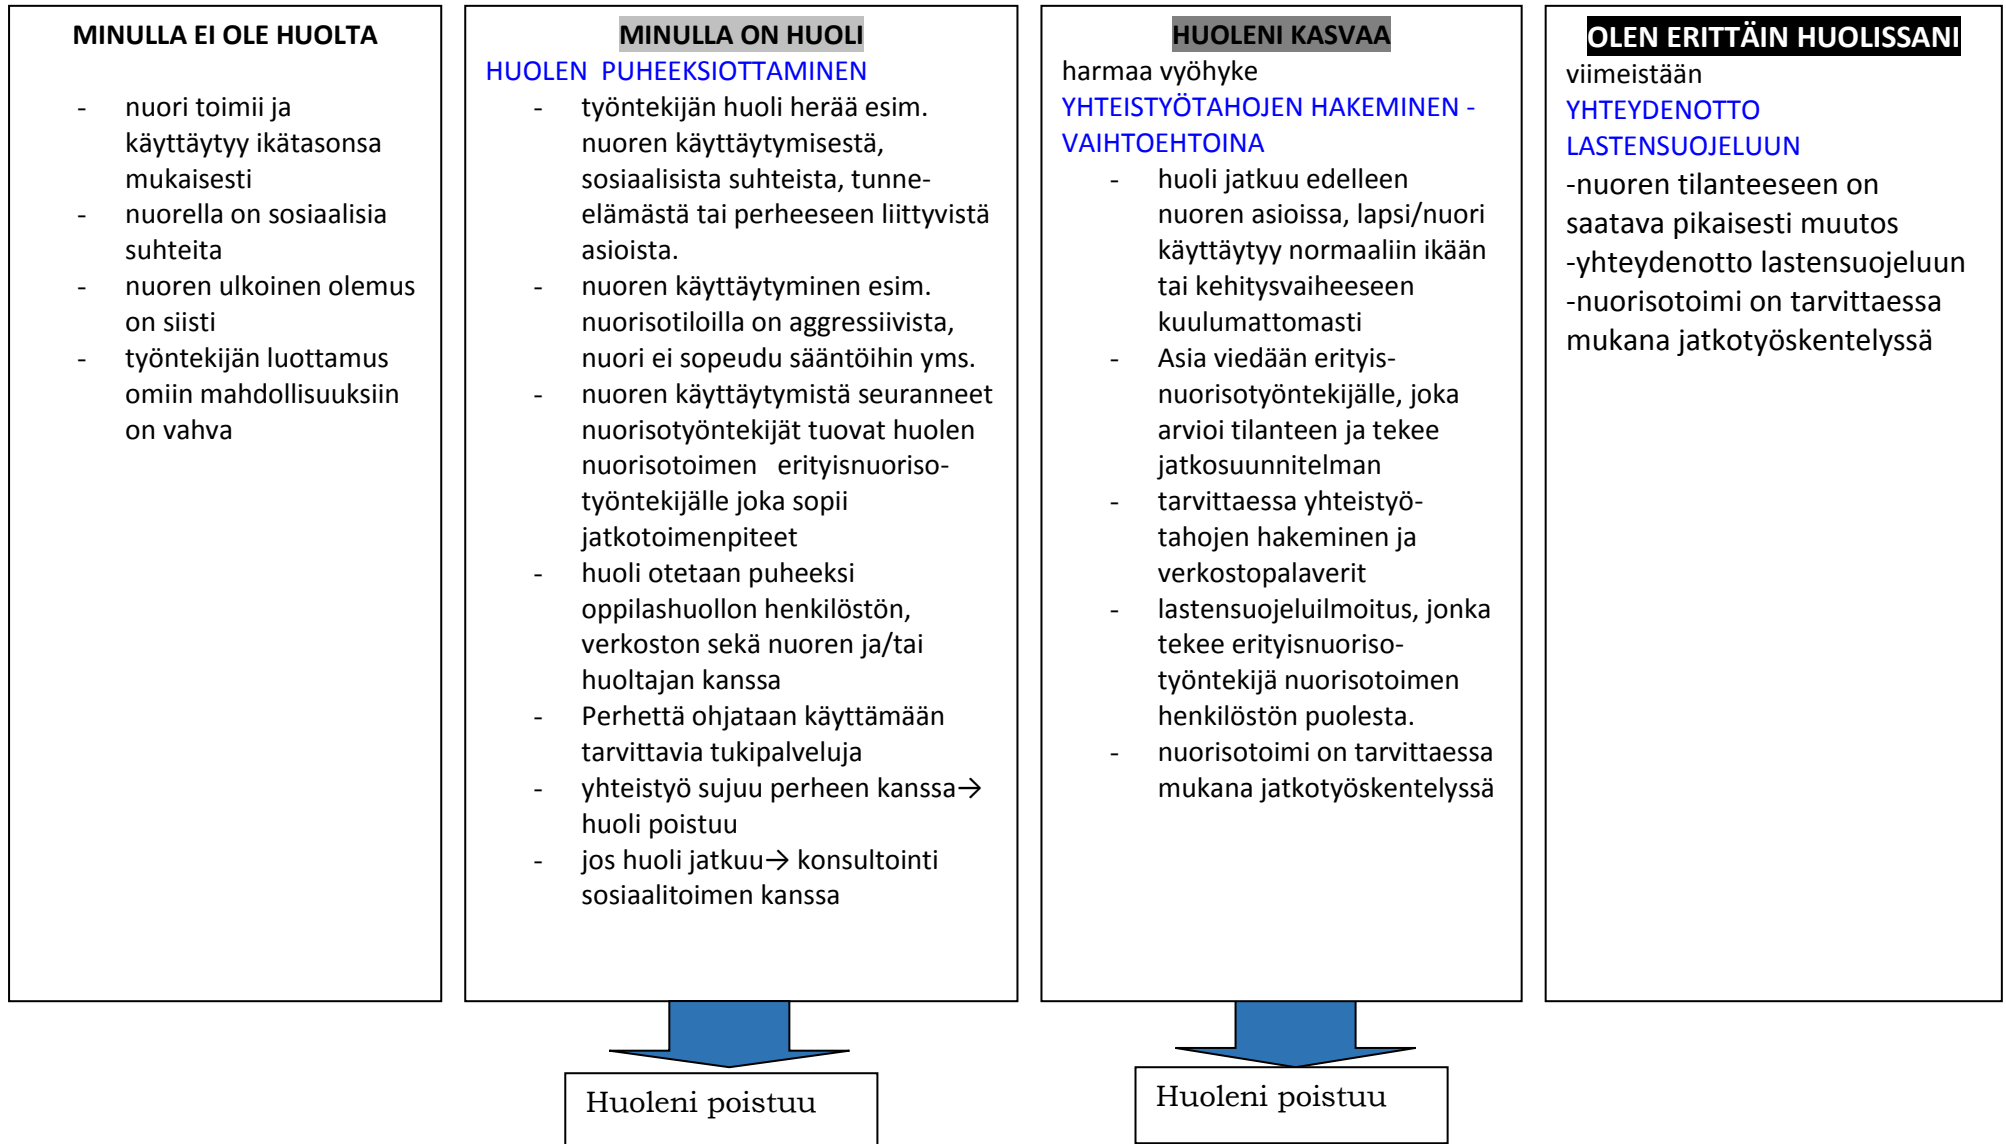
MINULLA EI OLE HUOLTA

- nuori toimii ja käyttäytyy ikätasonsa mukaisesti
- nuorella on sosiaalisia suhteita
- nuoren ulkoinen olemus on siisti
- työntekijän luottamus omiin mahdollisuuksiin on vahva

MINULLA ON HUOLI
HUOLEN PUHEEKSIOTTAMINEN

- työntekijän huoli herää esim. nuoren käyttäytymisestä, sosiaalisista suhteista, tunne-elämästä tai perheeseen liittyvistä asioista.
- nuoren käyttäytyminen esim. nuorisotiloilla on aggressiivista, nuori ei sopeudu sääntöihin yms.
- nuoren käyttäytymistä seuranneet nuorisotyöntekijät tuovat huolen nuorisotoimen erityisnuorisotyöntekijälle joka sopii jatkotoimenpiteet
- huoli otetaan puheeksi oppilashuollon henkilöstön, verkoston sekä nuoren ja/tai huoltajan kanssa
- Perhettä ohjataan käyttämään tarvittavia tukipalveluja
- yhteistyö sujuu perheen kanssa→ huoli poistuu
- jos huoli jatkuu→ konsultointi sosiaalitoimen kanssa

Huoleni poistuu

HUOLENI KASVAA
harmaa vyöhyke
YHTEISTYÖTAHOJEN HAKEMINEN - VAIHTOEHTOINA

- huoli jatkuu edelleen nuoren asioissa, lapsi/nuori käyttäytyy normaaliin ikään tai kehitysvaiheeseen kuulumattomasti
- Asia viedään erityisnuorisotyöntekijälle, joka arvioi tilanteen ja tekee jatkosuunnitelman
- tarvittaessa yhteistyötahojen hakeminen ja verkostopalaverit
- lastensuojeluilmoitus, jonka tekee erityisnuorisotyöntekijä nuorisotoimen henkilöstön puolesta.
- nuorisotoimi on tarvittaessa mukana jatkotyöskentelyssä

Huoleni poistuu

OLEN ERITTÄIN HUOLISSANI
viimeistään
YHTEYDENOTTO LASTENSUOJELUUN
-nuoren tilanteeseen on saatava pikaisesti muutos
-yhteydenotto lastensuojeluun
-nuorisotoimi on tarvittaessa mukana jatkotyöskentelyssä